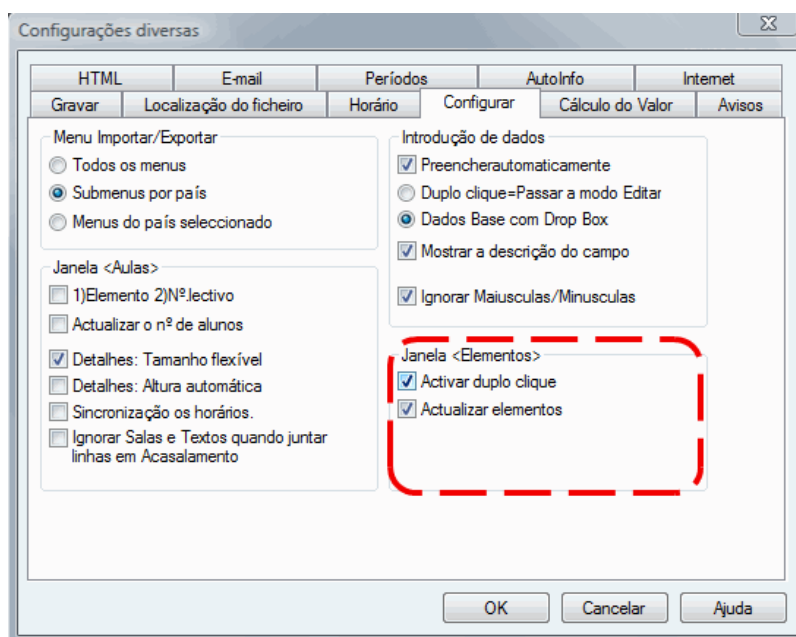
Configurações diversas

HTML | E-mail | Períodos | AutoInfo | Internet
Gravar | Localização do ficheiro | Horário | Configurar | Cálculo do Valor | Avisos

Menu Importar/Exportar
Todos os menus
Submenus por país
Menus do país seleccionado

Janela <Aulas>
1)Elemento 2)Nº.lectivo
Actualizar o nº de alunos
Detalhes: Tamanho flexível
Detalhes: Altura automática
Sincronização os horários.
Ignorar Salas e Textos quando juntar linhas em Acasalamento

Introdução de dados
Preencherautomaticamente
Duplo clique=Passar a modo Editar
Dados Base com Drop Box
Mostrar a descrição do campo
Ignorar Maiusculas/Minusculas

Janela <Elementos>
Activar duplo clique
Actualizar elementos

OK
Cancelar
Ajuda